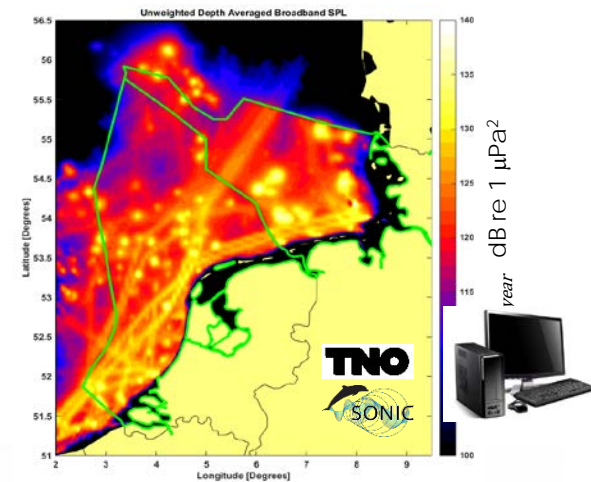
Unweighted Depth Averaged Broadband SPL

56.5
56
55.5
55
54.5
54
53.5
53
52.5
52
51.5
51

Latitude [Degrees]

2 3 4 5 6 7 8 9

Longitude [Degrees]

140
135
130
125
120
115
100

dB re 1 μPa$^2$

year

TNO

SONIC